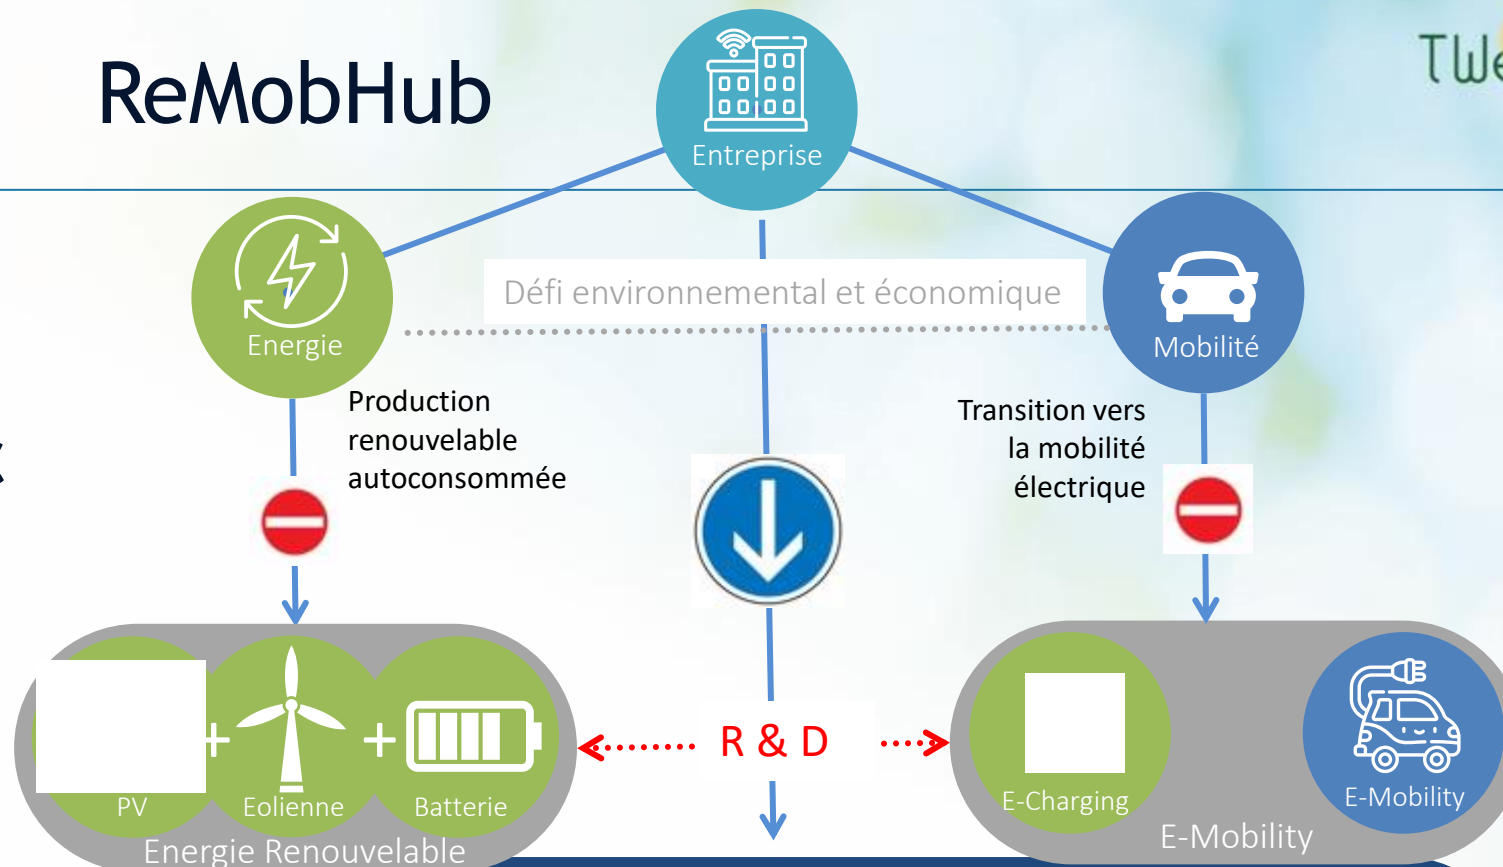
ReMobHub

TW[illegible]

Entreprise

Energie

Défi environnemental et économique

Mobilité

Production renouvelable autoconsommée

Transition vers la mobilité électrique

PV + Eolienne + Batterie

Energie Renouvelable

R & D

E-Charging

E-Mobility

E-Mobility